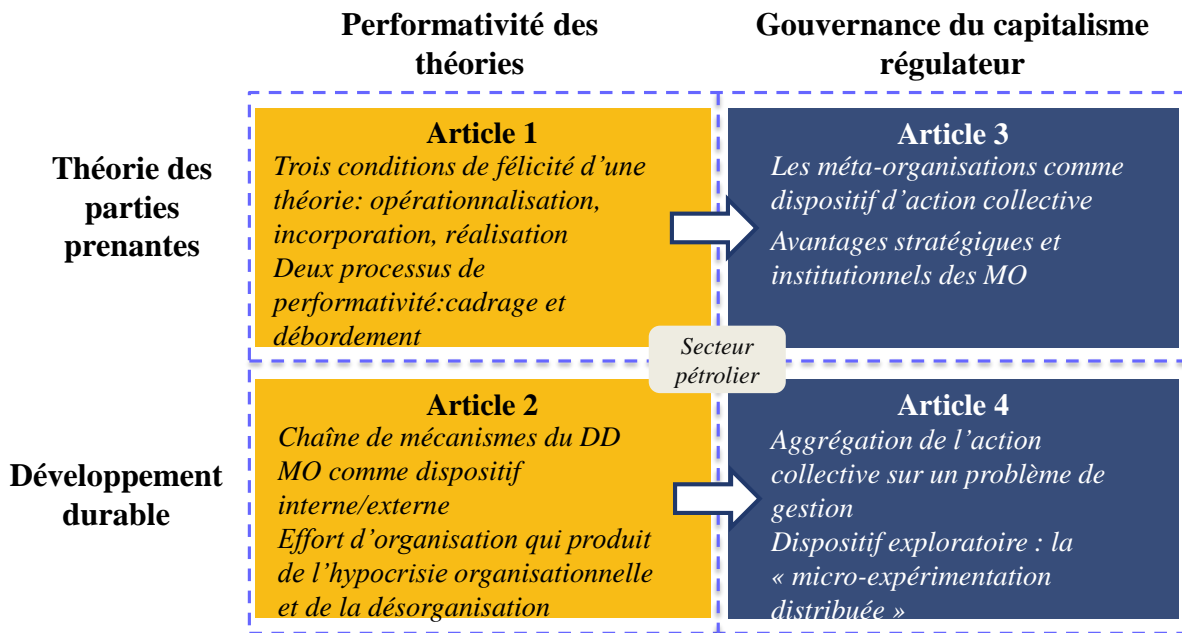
Performativité des théories

Gouvernance du capitalisme régulateur

Théorie des parties prenantes

Article 1
Trois conditions de félicité d'une théorie: opérationnalisation, incorporation, réalisation
Deux processus de performativité:cadrage et débordement

Article 3
Les méta-organisations comme dispositif d'action collective
Avantages stratégiques et institutionnels des MO

Secteur pétrolier

Développement durable

Article 2
Chaîne de mécanismes du DD
MO comme dispositif interne/externe
Effort d'organisation qui produit de l'hypocrisie organisationnelle et de la désorganisation

Article 4
Aggrégation de l'action collective sur un problème de gestion
Dispositif exploratoire : la « micro-expérimentation distribuée »